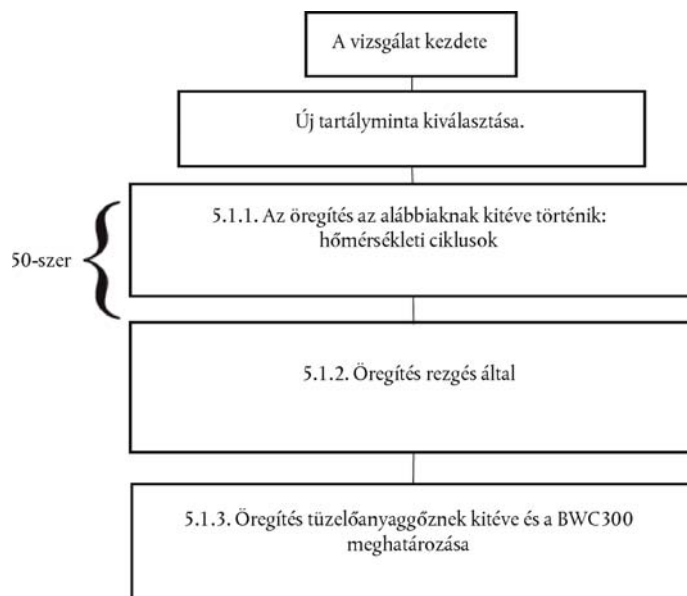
A vizsgálat kezdete

Új tartályminta kiválasztása.

50-szer

5.1.1. Az öregítés az alábbiaknak kitéve történik: hőmérsékleti ciklusok

5.1.2. Öregítés rezgés által

5.1.3. Öregítés tüzelőanyaggőznek kitéve és a BWC300 meghatározása